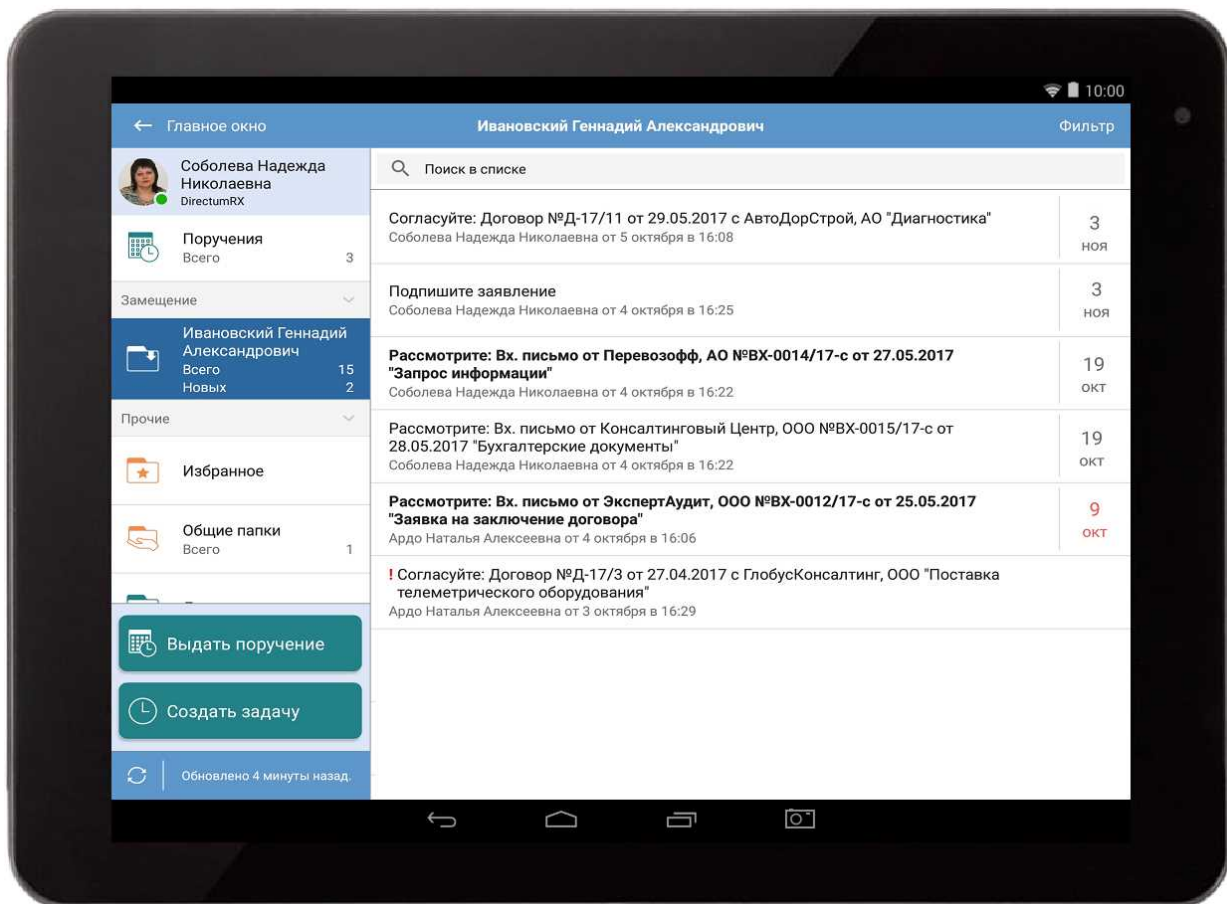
10:00

← Главное окно

Ивановский Геннадий Александрович

Фильтр

Соболева Надежда Николаевна
DirectumRX

Поручения
Всего 3

Замещение

Ивановский Геннадий Александрович
Всего 15
Новых 2

Прочие

Избранное

Общие папки
Всего 1

Выдать поручение

Создать задачу

Обновлено 4 минуты назад.

Поиск в списке

Согласуйте: Договор №Д-17/11 от 29.05.2017 с АвтоДорСтрой, АО "Диагностика"
Соболева Надежда Николаевна от 5 октября в 16:08
3
ноя

Подпишите заявление
Соболева Надежда Николаевна от 4 октября в 16:25
3
ноя

Рассмотрите: Вх. письмо от Перевозофф, АО №ВХ-0014/17-с от 27.05.2017 "Запрос информации"
Соболева Надежда Николаевна от 4 октября в 16:22
19
окт

Рассмотрите: Вх. письмо от Консалтинговый Центр, ООО №ВХ-0015/17-с от 28.05.2017 "Бухгалтерские документы"
Соболева Надежда Николаевна от 4 октября в 16:22
19
окт

Рассмотрите: Вх. письмо от ЭкспертАудит, ООО №ВХ-0012/17-с от 25.05.2017 "Заявка на заключение договора"
Ардо Наталья Алексеевна от 4 октября в 16:06
9
окт

! Согласуйте: Договор №Д-17/3 от 27.04.2017 с ГлобусКонсалтинг, ООО "Поставка телеметрического оборудования"
Ардо Наталья Алексеевна от 3 октября в 16:29